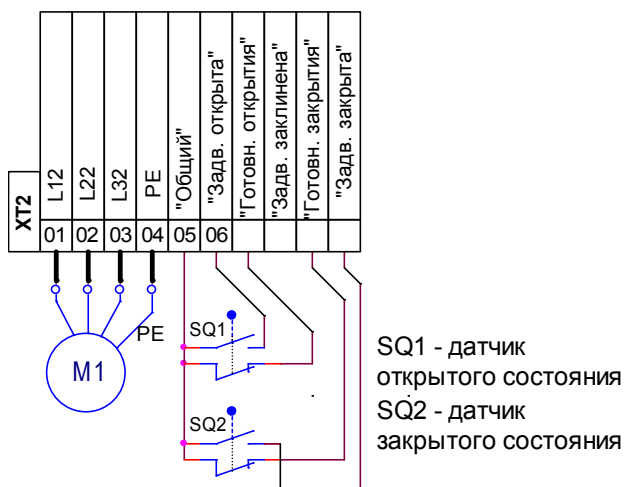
XT2

| L12 | L22 | L32 | PE | "Общий" | "Задв. открыта" | "Готовн. открытия" | "Задв. заклинена" | "Готовн. закрытия" | "Задв. закрыта" |
|---|---|---|---|---|---|---|---|---|---|
| 01 | 02 | 03 | 04 | 05 | 06 | | | | |

PE

M1

SQ1

SQ2

SQ1 - датчик открытого состояния

SQ2 - датчик закрытого состояния